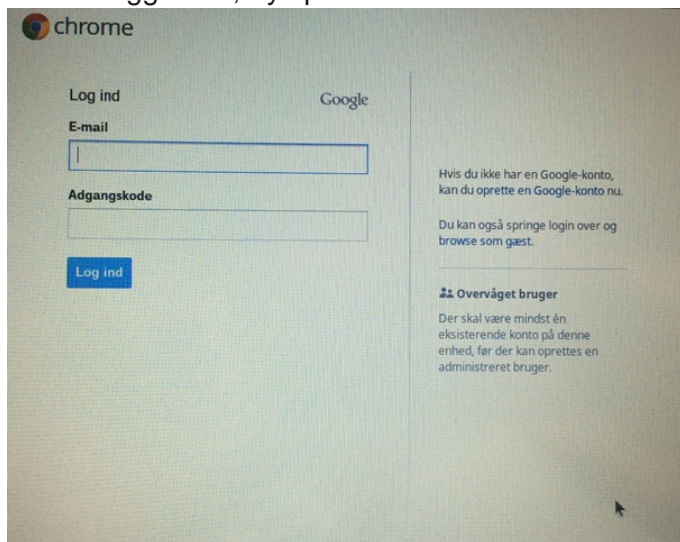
chrome

Log ind

Google

E-mail

Adgangskode

Log ind

Hvis du ikke har en Google-konto, kan du oprette en Google-konto nu.

Du kan også springe login over og browse som gæst.

Overvåget bruger

Der skal være mindst én eksisterende konto på denne enhed, før der kan oprettes en administreret bruger.